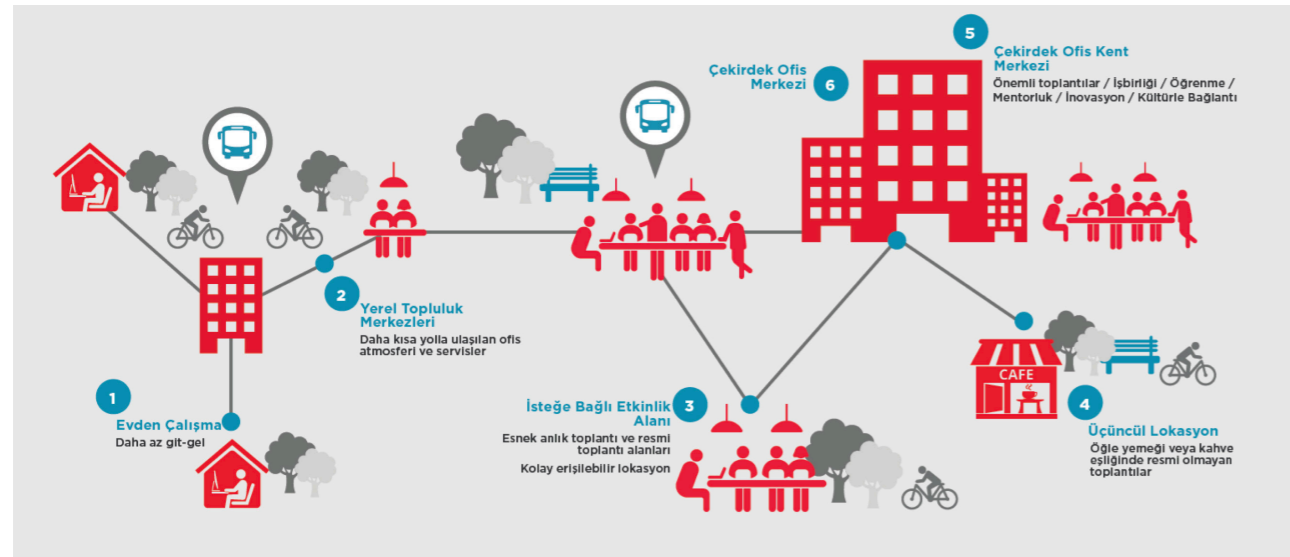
5
Çekirdek Ofis Kent Merkezi
Önemli toplantılar / İşbirliği / Öğrenme / Mentorluk / İnovasyon / Kültürle Bağlantı

Çekirdek Ofis Merkezi
6

2
Yerel Topluluk Merkezleri
Daha kısa yolla ulaşılan ofis atmosferi ve servisler

1
Evden Çalışma
Daha az git-gel

İsteğe Bağlı Etkinlik Alanı
3
Esnek anlık toplantı ve resmi toplantı alanları
Kolay erişilebilir lokasyon

CAFE

4
Üçüncül Lokasyon
Öğle yemeği veya kahve eşliğinde resmi olmayan toplantılar